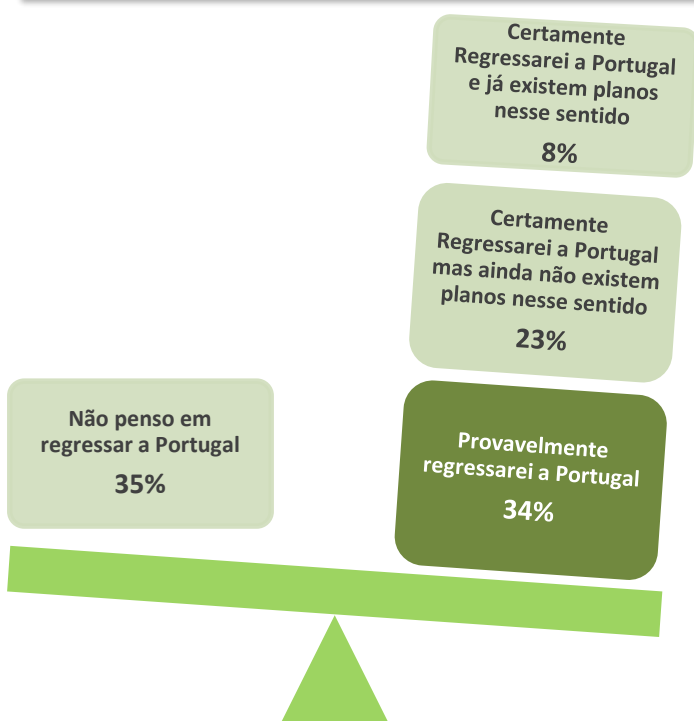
Certamente Regressarei a Portugal e já existem planos nesse sentido

8%

Certamente Regressarei a Portugal mas ainda não existem planos nesse sentido

23%

Não penso em regressar a Portugal

35%

Provavelmente regressarei a Portugal

34%